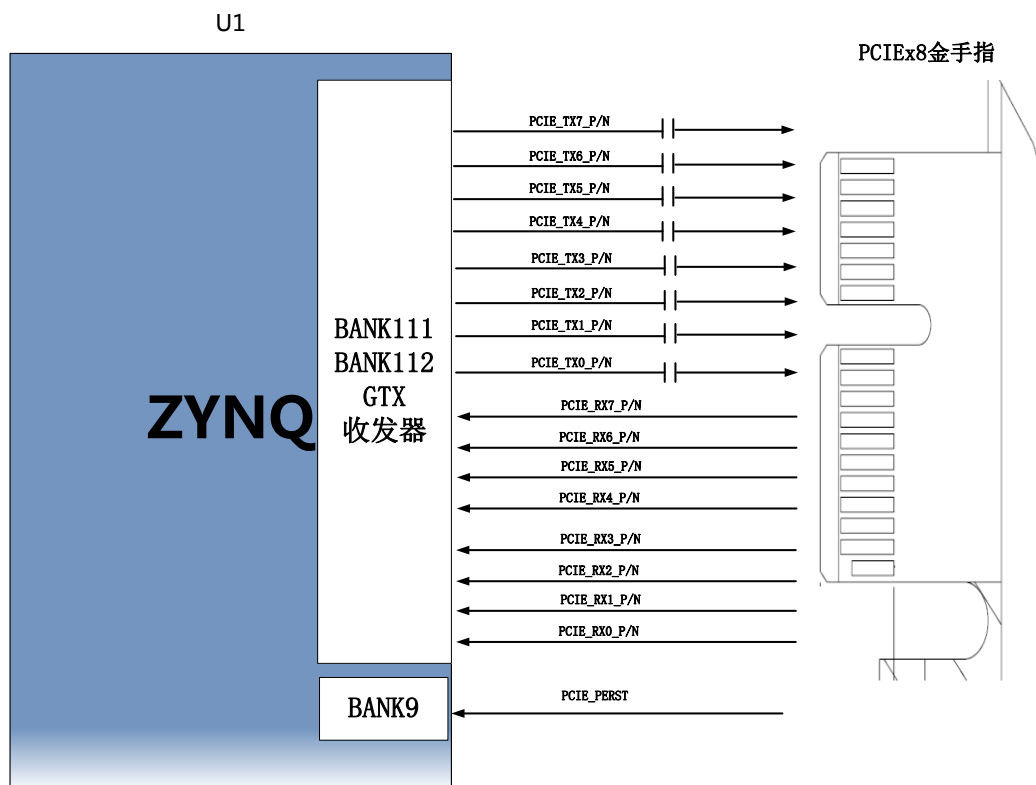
U1

PCIEx8金手指

ZYNQ

BANK111
BANK112
GTX
收发器

PCIE_TX7_P/N
PCIE_TX6_P/N
PCIE_TX5_P/N
PCIE_TX4_P/N
PCIE_TX3_P/N
PCIE_TX2_P/N
PCIE_TX1_P/N
PCIE_TX0_P/N
PCIE_RX7_P/N
PCIE_RX6_P/N
PCIE_RX5_P/N
PCIE_RX4_P/N
PCIE_RX3_P/N
PCIE_RX2_P/N
PCIE_RX1_P/N
PCIE_RX0_P/N

BANK9

PCIE_PERST